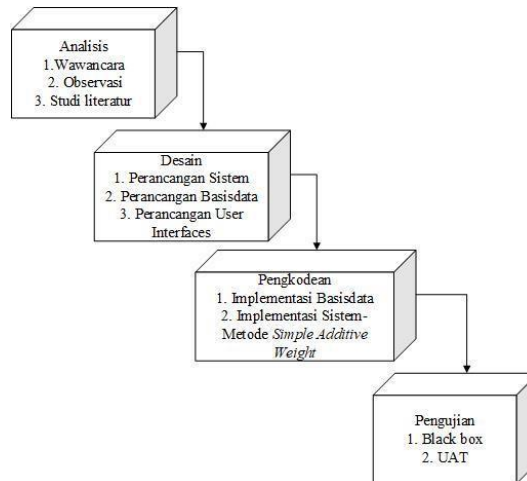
Analisis
1.Wawancara
2. Observasi
3. Studi literatur

Desain
1. Perancangan Sistem
2. Perancangan Basisdata
3. Perancangan User Interfaces

Pengkodean
1. Implementasi Basisdata
2. Implementasi Sistem-Metode *Simple Additive Weight*

Pengujian
1. Black box
2. UAT